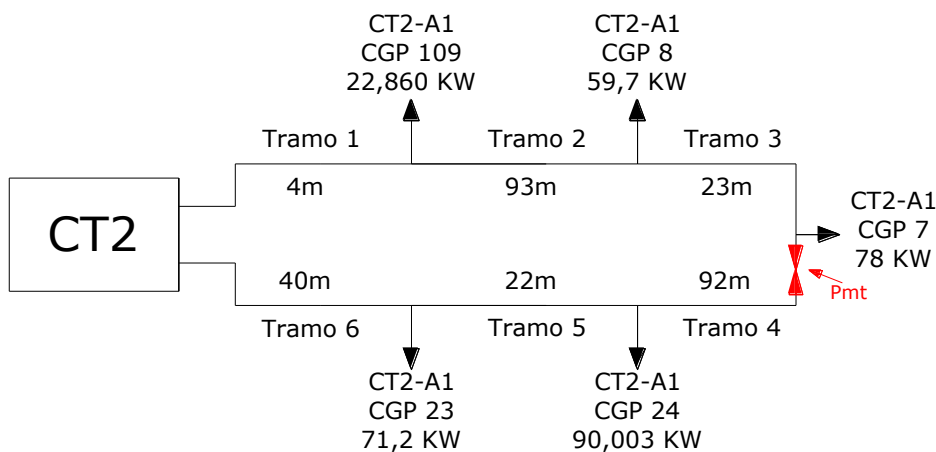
CT2-A1
CGP 109
22,860 KW

CT2-A1
CGP 8
59,7 KW

Tramo 1

Tramo 2

Tramo 3

4m

93m

23m

CT2

CT2-A1
CGP 7
78 KW

Pmt

40m

22m

92m

Tramo 6

Tramo 5

Tramo 4

CT2-A1
CGP 23
71,2 KW

CT2-A1
CGP 24
90,003 KW